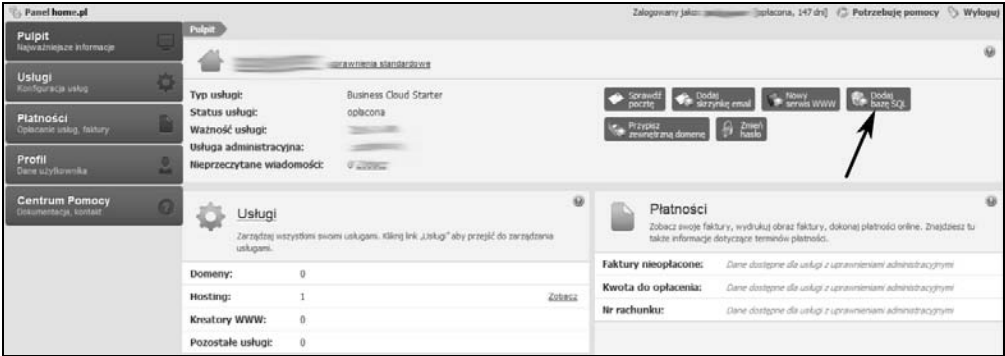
Panel home.pl

Zalogowany jako: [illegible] (opłacona, 147 dni) Potrzebuję pomocy Wyloguj

Pulpit
Najważniejsze informacje

Usługi
Konfiguracja usług

Płatności
Opłacanie usług, faktury

Profil
Dane użytkownika

Centrum Pomocy
Dokumentacja, kontakt

Pulpit

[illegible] uprawnienia standardowe

Typ usługi: Business Cloud Starter
Status usługi: opłacona
Ważność usługi: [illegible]
Usługa administracyjna: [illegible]
Nieprzeczytane wiadomości: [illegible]

Sprawdź pocztę
Dodaj skrzynkę email
Nowy serwis WWW
Dodaj bazę SQL
Przypisz zewnętrzną domenę
Zmień hasło

Usługi
Zarządzaj wszystkimi swoimi usługami. Kliknij link „Usługi" aby przejść do zarządzania usługami.

| | | |
|---|---|---|
| Domeny: | 0 | |
| Hosting: | 1 | Zobacz |
| Kreatory WWW: | 0 | |
| Pozostałe usługi: | 0 | |

Płatności
Zobacz swoje faktury, wydrukuj obraz faktury, dokonaj płatności online. Znajdziesz tu także informacje dotyczące terminów płatności.

| | |
|---|---|
| Faktury nieopłacone: | Dane dostępne dla usługi z uprawnieniami administracyjnymi |
| Kwota do opłacenia: | Dane dostępne dla usługi z uprawnieniami administracyjnymi |
| Nr rachunku: | Dane dostępne dla usługi z uprawnieniami administracyjnymi |